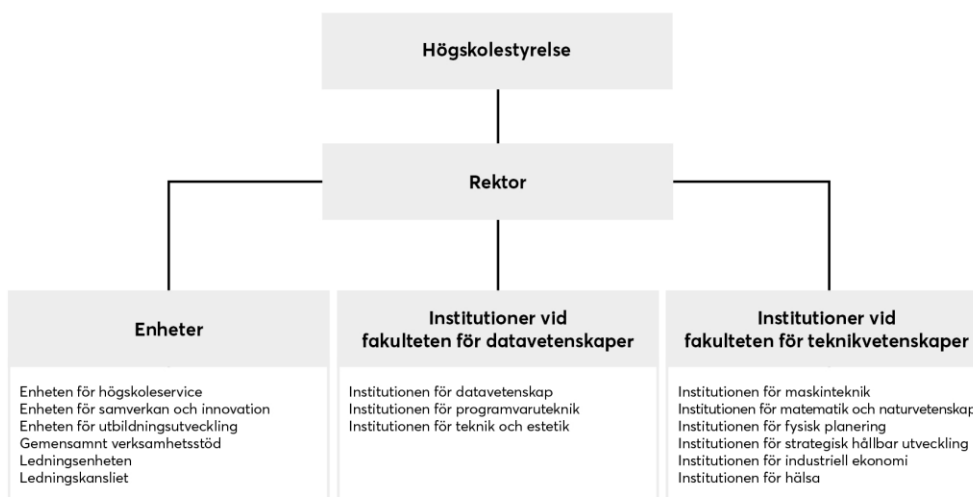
Högskolestyrelse

Rektor

Enheter

Enheten för högskoleservice
Enheten för samverkan och innovation
Enheten för utbildningsutveckling
Gemensamnt verksamhetsstöd
Ledningsenheten
Ledningskansliet

Institutioner vid fakulteten för datavetenskaper

Institutionen för datavetenskap
Institutionen för programvaruteknik
Institutionen för teknik och estetik

Institutioner vid fakulteten för teknikvetenskaper

Institutionen för maskinteknik
Institutionen för matematik och naturvetenskap
Institutionen för fysisk planering
Institutionen för strategisk hållbar utveckling
Institutionen för industriell ekonomi
Institutionen för hälsa